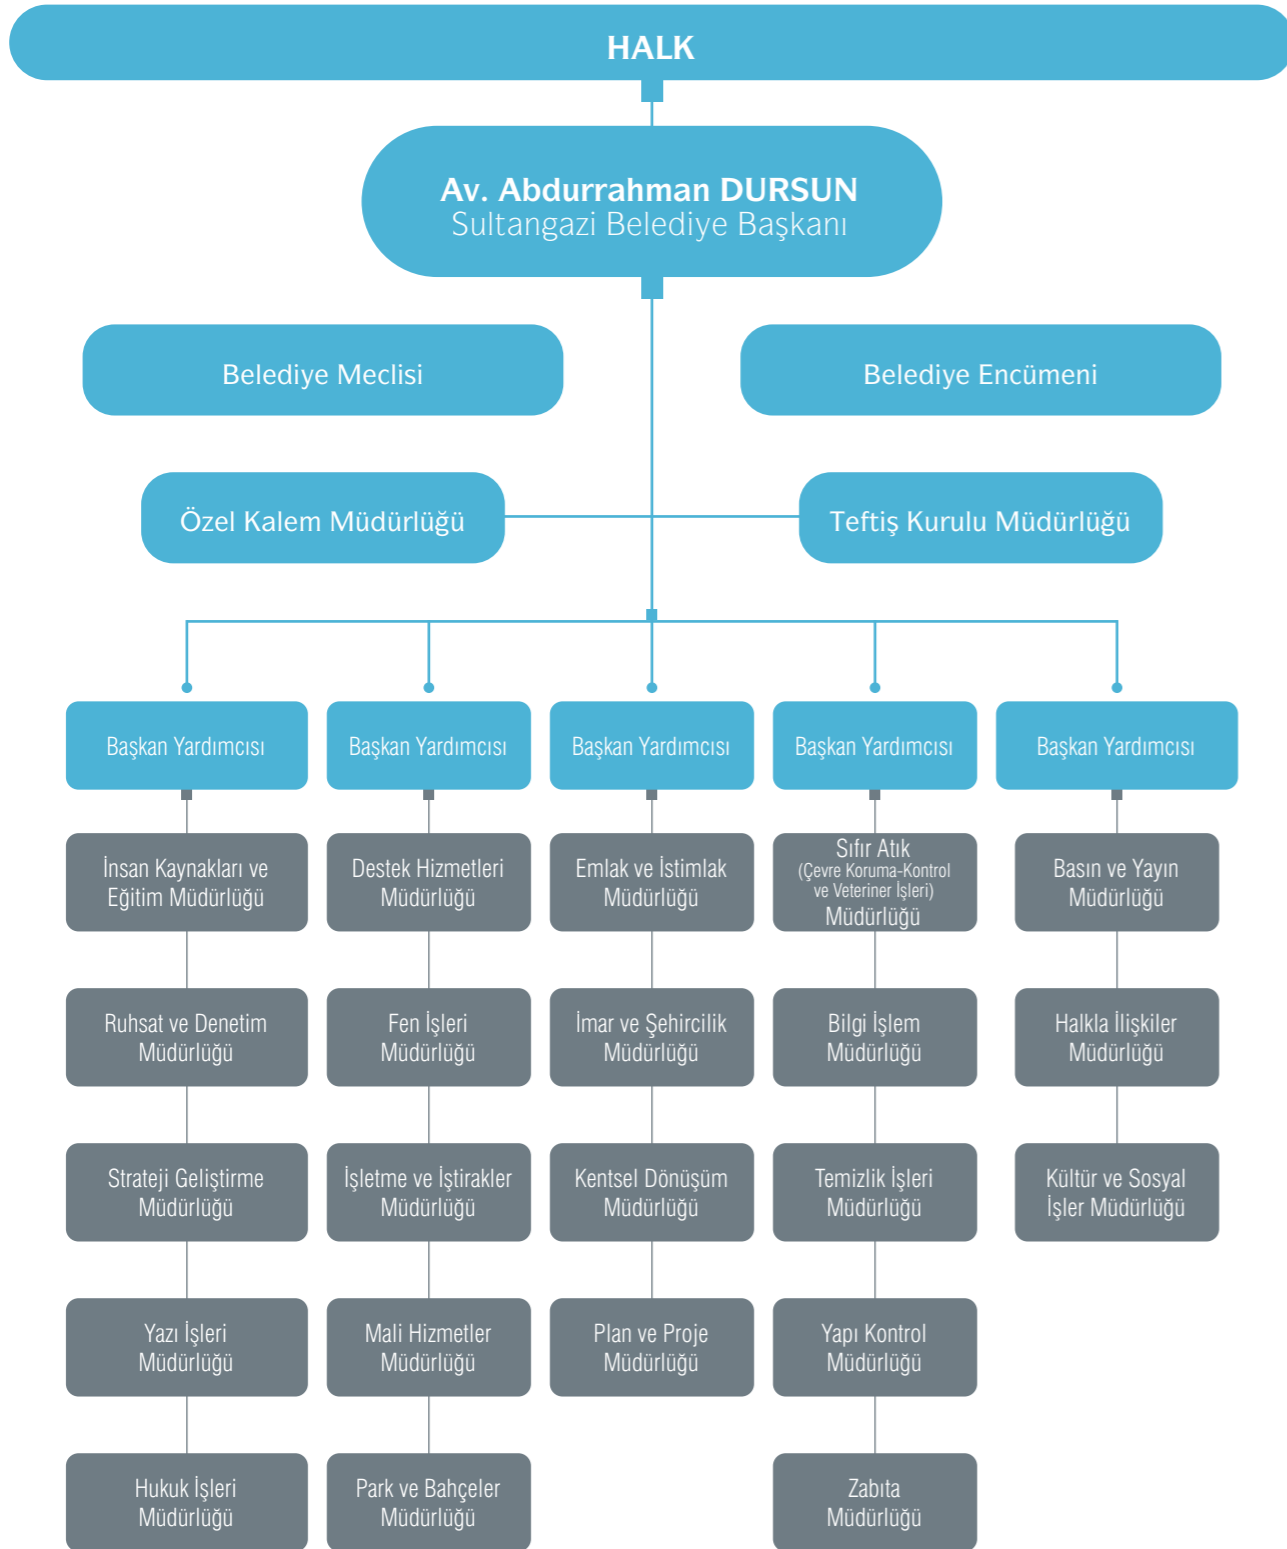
HALK

Av. Abdurrahman DURSUN
Sultangazi Belediye Başkanı

Belediye Meclisi

Belediye Encümeni

Özel Kalem Müdürlüğü

Teftiş Kurulu Müdürlüğü

Başkan Yardımcısı

İnsan Kaynakları ve Eğitim Müdürlüğü

Ruhsat ve Denetim Müdürlüğü

Strateji Geliştirme Müdürlüğü

Yazı İşleri Müdürlüğü

Hukuk İşleri Müdürlüğü

Başkan Yardımcısı

Destek Hizmetleri Müdürlüğü

Fen İşleri Müdürlüğü

İşletme ve İştirakler Müdürlüğü

Mali Hizmetler Müdürlüğü

Park ve Bahçeler Müdürlüğü

Başkan Yardımcısı

Emlak ve İstimlak Müdürlüğü

İmar ve Şehircilik Müdürlüğü

Kentsel Dönüşüm Müdürlüğü

Plan ve Proje Müdürlüğü

Başkan Yardımcısı

Sıfır Atık (Çevre Koruma-Kontrol ve Veteriner İşleri) Müdürlüğü

Bilgi İşlem Müdürlüğü

Temizlik İşleri Müdürlüğü

Yapı Kontrol Müdürlüğü

Zabıta Müdürlüğü

Başkan Yardımcısı

Basın ve Yayın Müdürlüğü

Halkla İlişkiler Müdürlüğü

Kültür ve Sosyal İşler Müdürlüğü